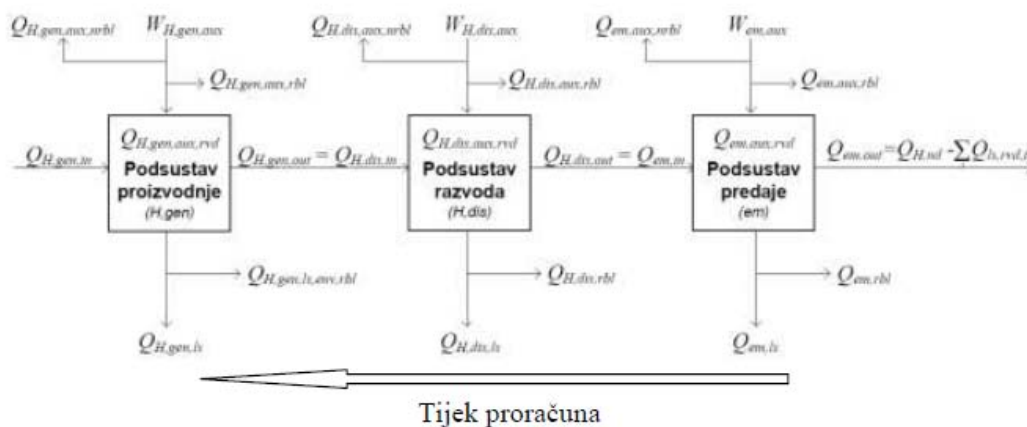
$Q_{H,gen,aux,nrbl}$ $W_{H,gen,aux}$ $Q_{H,gen,aux,rbl}$

$Q_{H,dis,aux,nrbl}$ $W_{H,dis,aux}$ $Q_{H,dis,aux,rbl}$

$Q_{em,aux,nrbl}$ $W_{em,aux}$ $Q_{em,aux,rbl}$

$Q_{H,gen,in}$

$Q_{H,gen,aux,rvd}$
Podsustav proizvodnje
(H,gen)

$Q_{H,gen,out} = Q_{H,dis,in}$

$Q_{H,dis,aux,rvd}$
Podsustav razvoda
(H,dis)

$Q_{H,dis,out} = Q_{em,in}$

$Q_{em,aux,rvd}$
Podsustav predaje
(em)

$Q_{em,out}=Q_{H,nd} -\sum Q_{ls,rvd,i}$

$Q_{H,gen,ls,aux,rbl}$ $Q_{H,dis,rbl}$ $Q_{em,rbl}$

$Q_{H,gen,ls}$ $Q_{H,dis,ls}$ $Q_{em,ls}$

Tijek proračuna